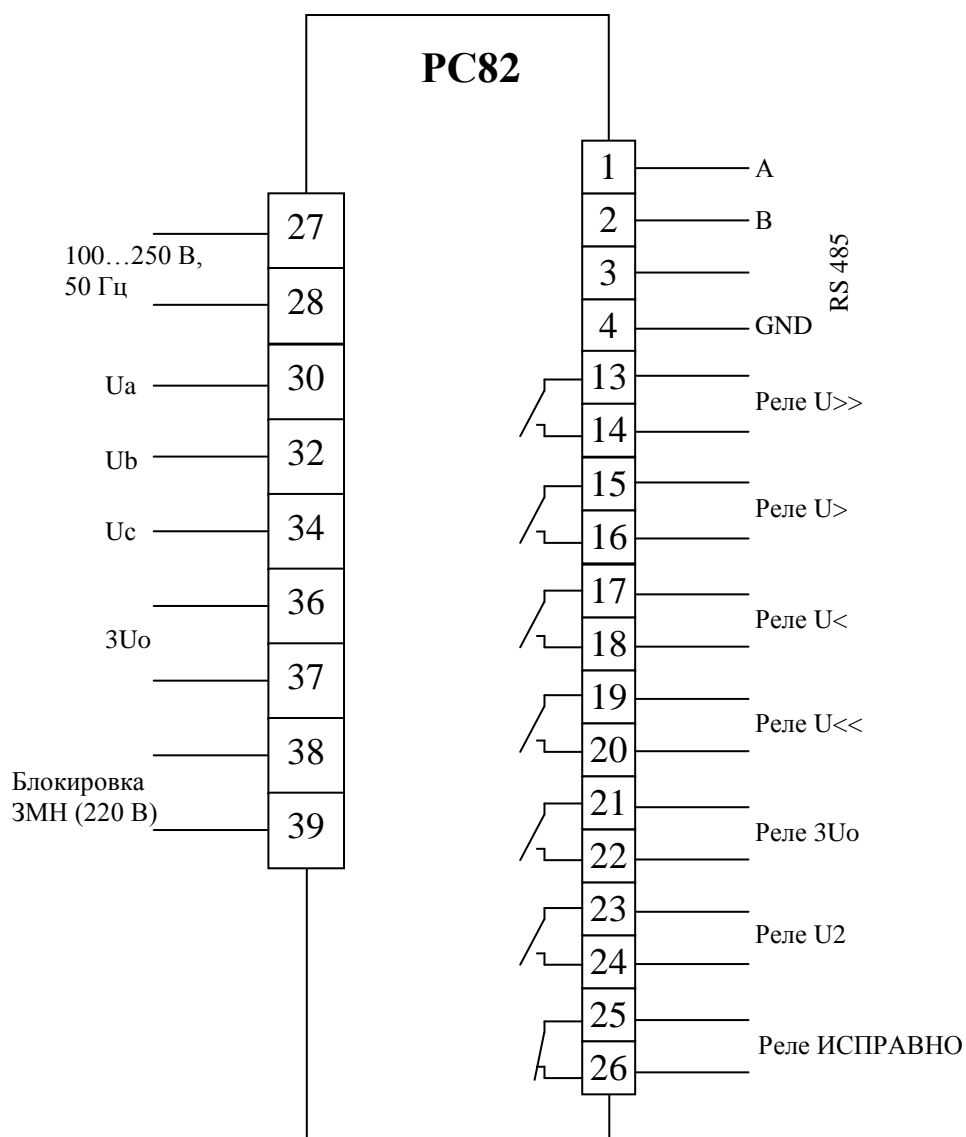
РС82

27
100…250 В,
50 Гц
28

Ua 30

Ub 32

Uc 34

36
3Uo
37

38
Блокировка
ЗМН (220 В)
39

1 A
2 B
3
4 GND
RS 485

13
Реле U>>
14

15
Реле U>
16

17
Реле U<
18

19
Реле U<<
20

21
Реле 3Uo
22

23
Реле U2
24

25
Реле ИСПРАВНО
26